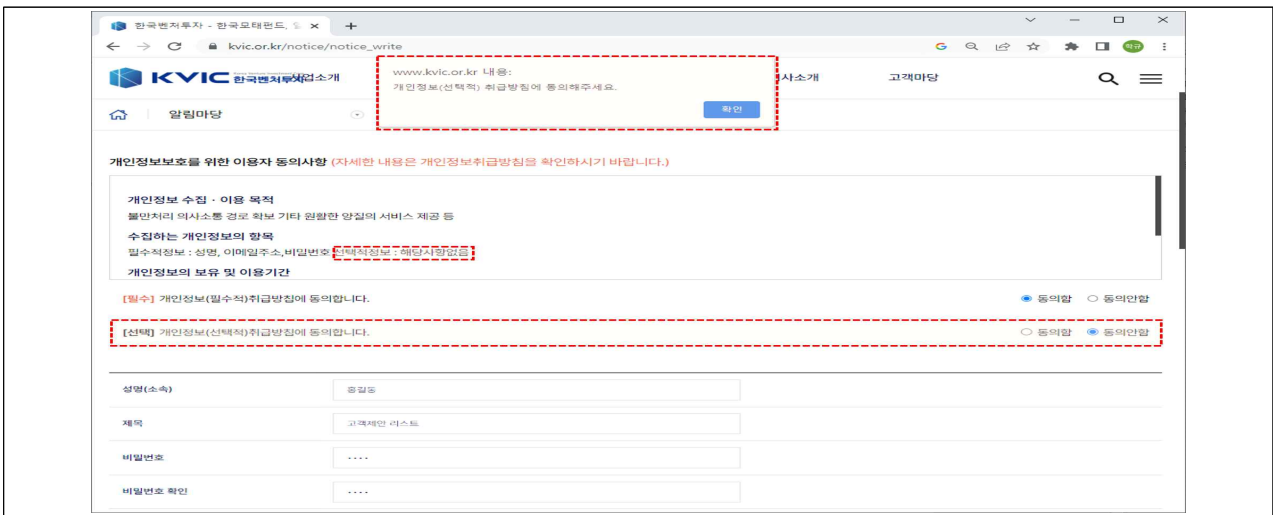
한국벤처투자 - 한국모태펀드, ×
+

kvic.or.kr/notice/notice_write

KVIC 한국벤처투자 사업소개

www.kvic.or.kr 내용:
개인정보(선택적) 취급방침에 동의해주세요.
확인

사소개 고객마당

알림마당

개인정보보호를 위한 이용자 동의사항 (자세한 내용은 개인정보취급방침을 확인하시기 바랍니다.)

개인정보 수집 · 이용 목적
불만처리 의사소통 경로 확보 기타 원활한 양질의 서비스 제공 등

수집하는 개인정보의 항목
필수적정보 : 성명, 이메일주소,비밀번호 선택적정보 : 해당사항없음

개인정보의 보유 및 이용기간

[필수] 개인정보(필수적)취급방침에 동의합니다.
동의함 동의안함

[선택] 개인정보(선택적)취급방침에 동의합니다.
동의함 동의안함

| 성명(소속) | 홍길동 |
|---|---|
| 제목 | 고객제안 리스트 |
| 비밀번호 | .... |
| 비밀번호 확인 | .... |